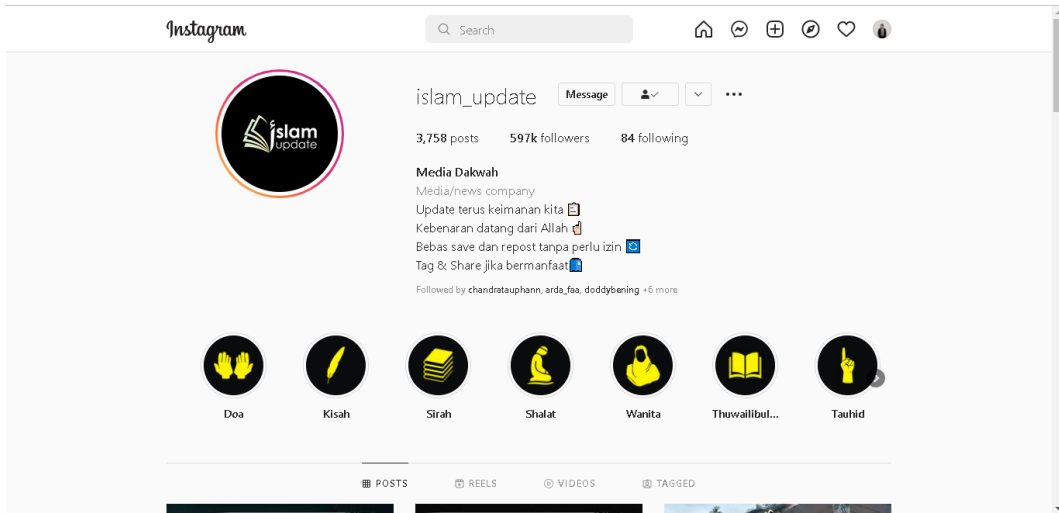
Instagram

Search

islam update

islam_update

Message

3,758 posts 597k followers 84 following

Media Dakwah
Media/news company
Update terus keimanan kita 📋
Kebenaran datang dari Allah ☝
Bebas save dan repost tanpa perlu izin 🔄
Tag & Share jika bermanfaat📘
Followed by chandratauphann, arda_faa, doddybening +6 more

Doa
Kisah
Sirah
Shalat
Wanita
Thuwailibul...
Tauhid

POSTS
REELS
VIDEOS
TAGGED